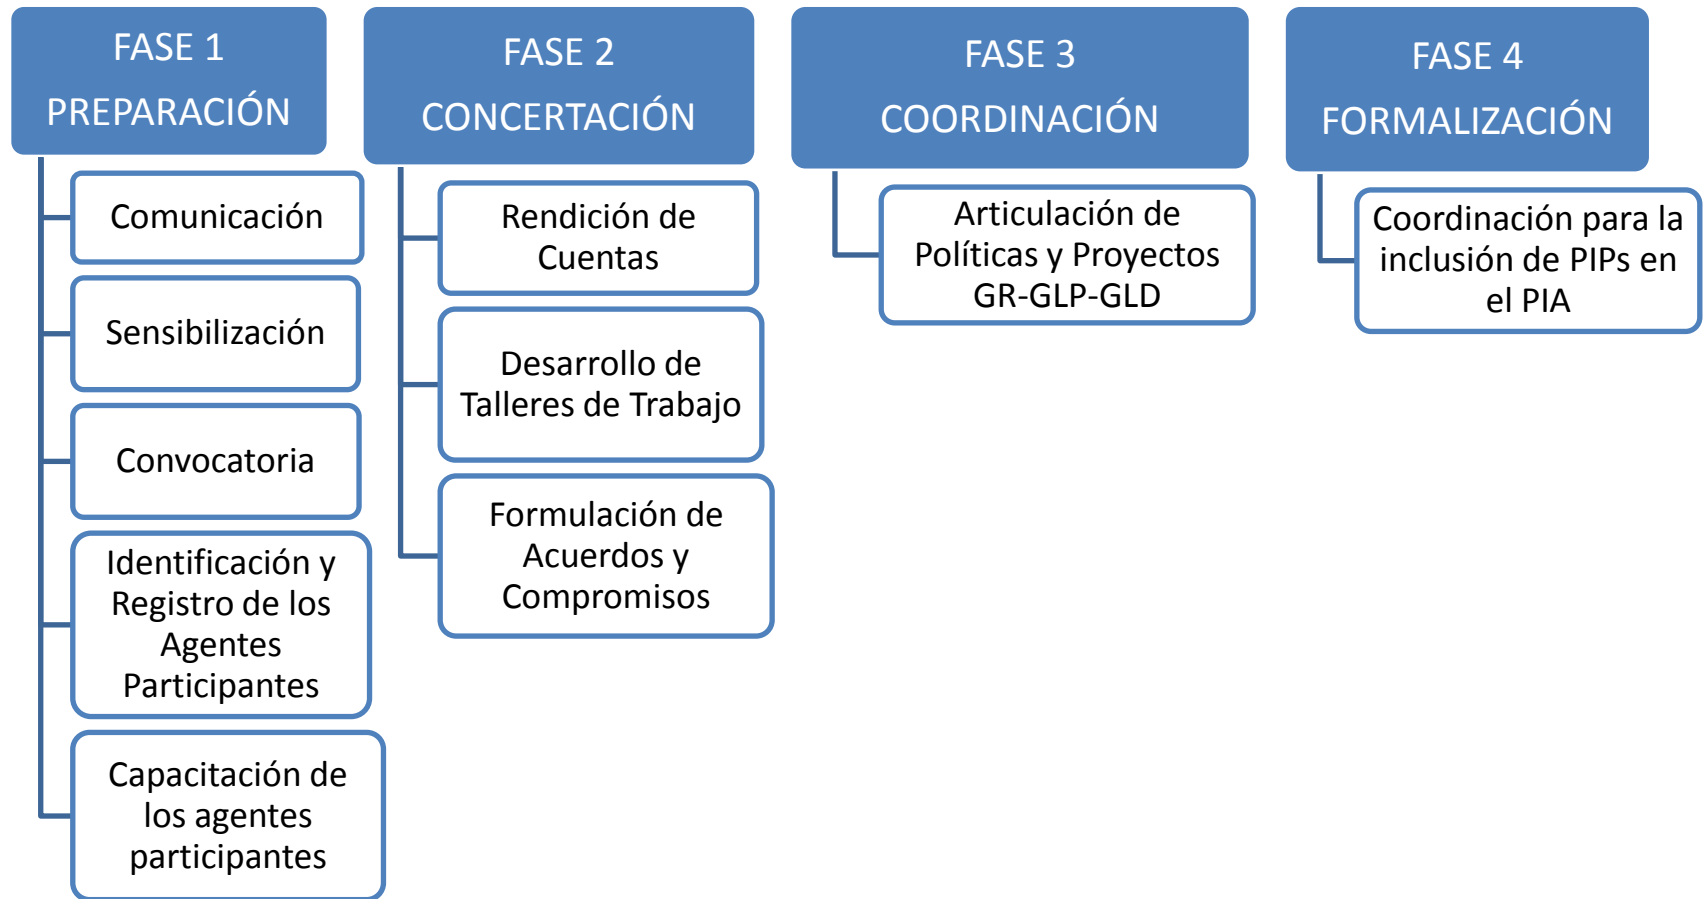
FASE 1
PREPARACIÓN

Comunicación

Sensibilización

Convocatoria

Identificación y Registro de los Agentes Participantes

Capacitación de los agentes participantes

FASE 2
CONCERTACIÓN

Rendición de Cuentas

Desarrollo de Talleres de Trabajo

Formulación de Acuerdos y Compromisos

FASE 3
COORDINACIÓN

Articulación de Políticas y Proyectos GR-GLP-GLD

FASE 4
FORMALIZACIÓN

Coordinación para la inclusión de PIPs en el PIA